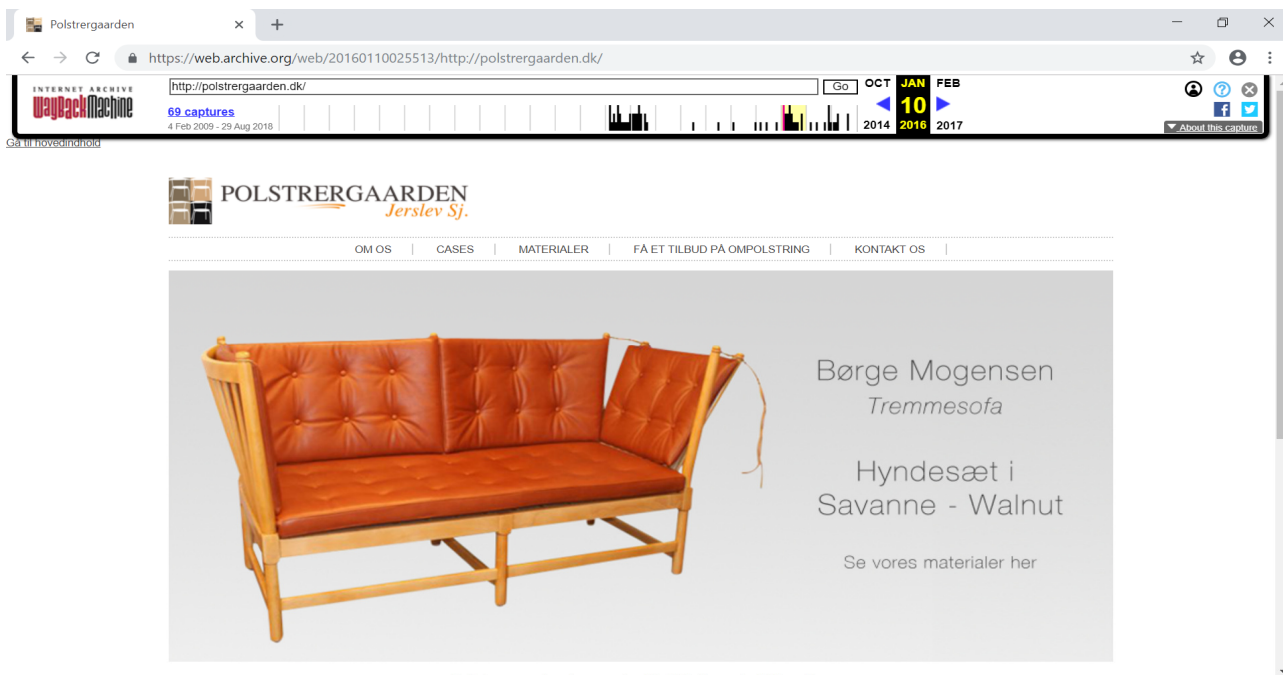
Polstrergaarden

https://web.archive.org/web/20160110025513/http://polstrergaarden.dk/

INTERNET ARCHIVE
WaybackMachine

http://polstrergaarden.dk/

Go

69 captures
4 Feb 2009 - 29 Aug 2018

OCT JAN FEB
10
2014 2016 2017

About this capture

Gå til hovedindhold

POLSTRERGAARDEN
Jerslev Sj.

OM OS | CASES | MATERIALER | FÅ ET TILBUD PÅ OMPOLSTRING | KONTAKT OS |

Børge Mogensen
Tremmesofa

Hyndesæt i Savanne - Walnut

Se vores materialer her